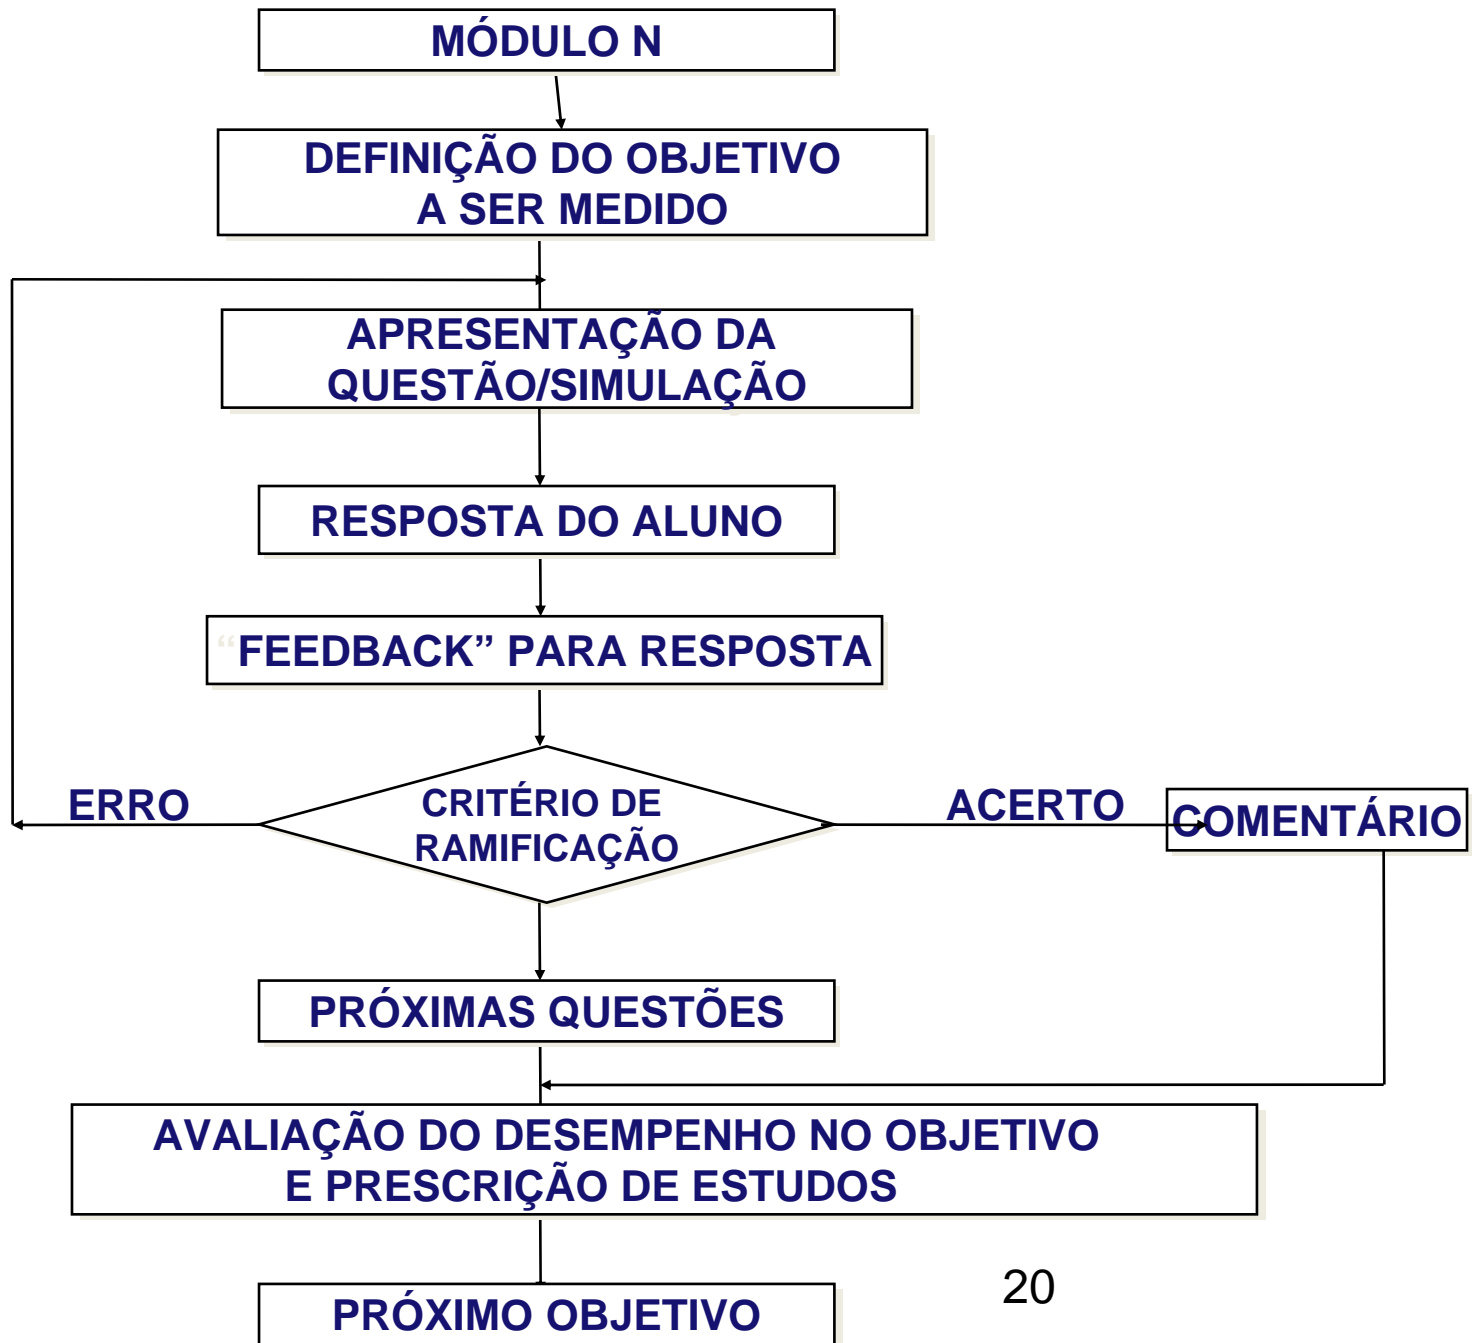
MÓDULO N

DEFINIÇÃO DO OBJETIVO A SER MEDIDO

APRESENTAÇÃO DA QUESTÃO/SIMULAÇÃO

RESPOSTA DO ALUNO

"FEEDBACK" PARA RESPOSTA

ERRO

CRITÉRIO DE RAMIFICAÇÃO

ACERTO

COMENTÁRIO

PRÓXIMAS QUESTÕES

AVALIAÇÃO DO DESEMPENHO NO OBJETIVO E PRESCRIÇÃO DE ESTUDOS

PRÓXIMO OBJETIVO

20